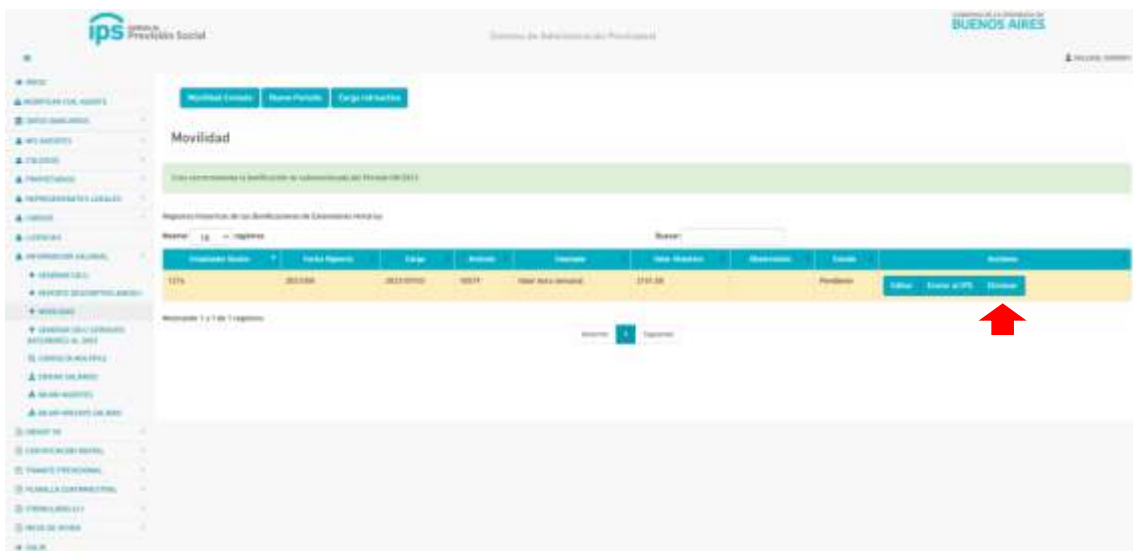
IPS Instituto de Previsión Social

Sistema de Administración Previsional

GOBIERNO DE LA PROVINCIA DE BUENOS AIRES

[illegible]

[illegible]

Movilidad Estado | Nueva Paritaria | Carga retroactiva

Movilidad

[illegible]

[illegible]

Mostrar 10 registros

Buscar:

| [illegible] | Fecha Ingreso | Cargo | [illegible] | Concepto | Valor Nominal | Observaciones | Estado | Acciones |
|---|---|---|---|---|---|---|---|---|
| 1276 | 202306 | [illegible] | 10077 | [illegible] | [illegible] | | Pendiente | Editar Enviar al IPS Eliminar |

Mostrando 1 a 1 de 1 registros

Anterior 1 Siguiente